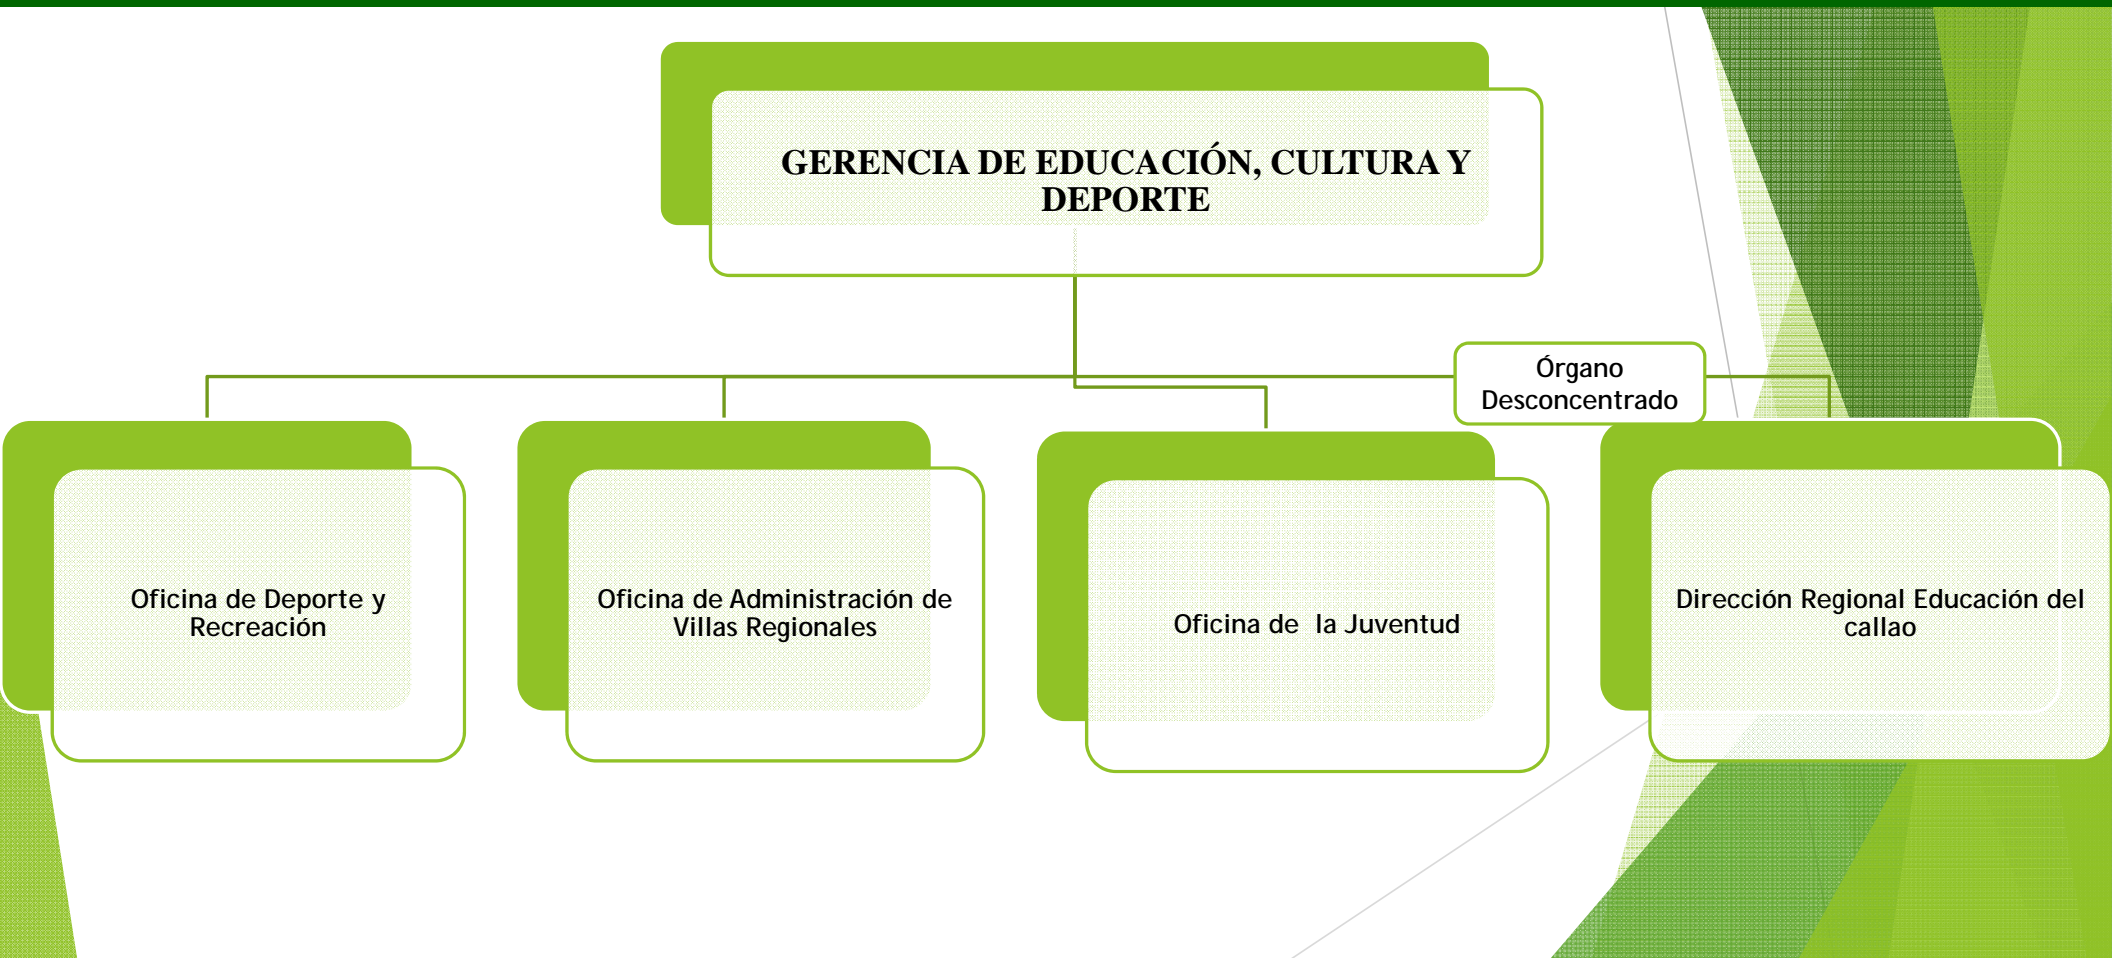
GERENCIA DE EDUCACIÓN, CULTURA Y DEPORTE

Oficina de Deporte y Recreación

Oficina de Administración de Villas Regionales

Oficina de la Juventud

Órgano Desconcentrado

Dirección Regional Educación del callao